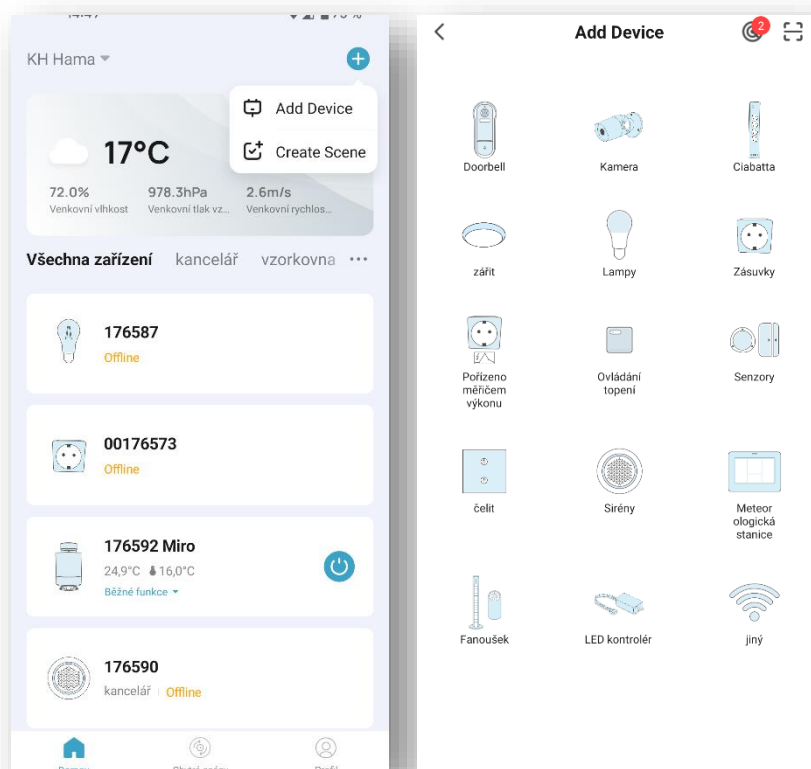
KH Hama

Add Device
Create Scene

17°C

72.0%
Venkovní vlhkost

978.3hPa
Venkovní tlak vz...

2.6m/s
Venkovní rychlos...

Všechna zařízení kancelář vzorkovna ···

176587
Offline

00176573
Offline

176592 Miro
24,9°C 16,0°C
Běžné funkce

176590
kancelář | Offline

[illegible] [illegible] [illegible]

Add Device
2

Doorbell
Kamera
Ciabatta
zářit
Lampy
Zásuvky
Pořízeno měřičem výkonu
Ovládání topení
Senzory
čelit
Sirény
Meteor ologická stanice
Fanoušek
LED kontrolér
jiný